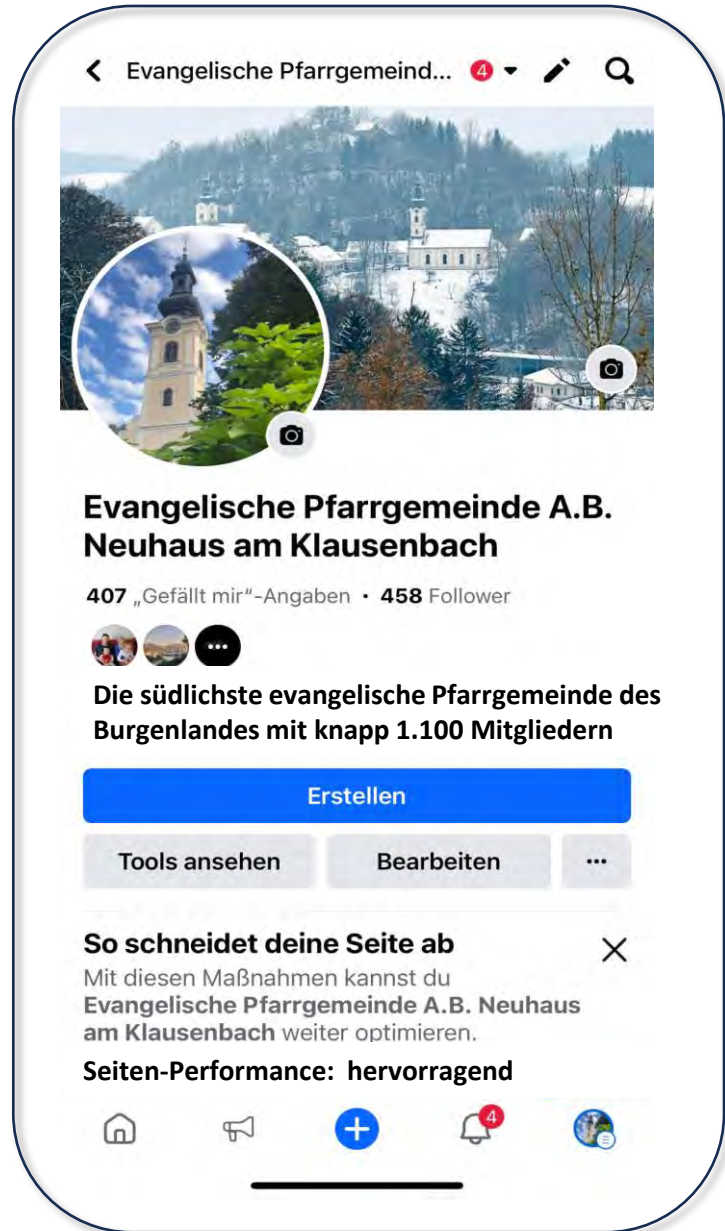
Evangelische Pfarrgemeind... 4

Evangelische Pfarrgemeinde A.B. Neuhaus am Klausenbach

407 „Gefällt mir"-Angaben · 458 Follower

Die südlichste evangelische Pfarrgemeinde des Burgenlandes mit knapp 1.100 Mitgliedern

Erstellen

Tools ansehen

Bearbeiten

...

So schneidet deine Seite ab

Mit diesen Maßnahmen kannst du Evangelische Pfarrgemeinde A.B. Neuhaus am Klausenbach weiter optimieren.

Seiten-Performance: hervorragend

4